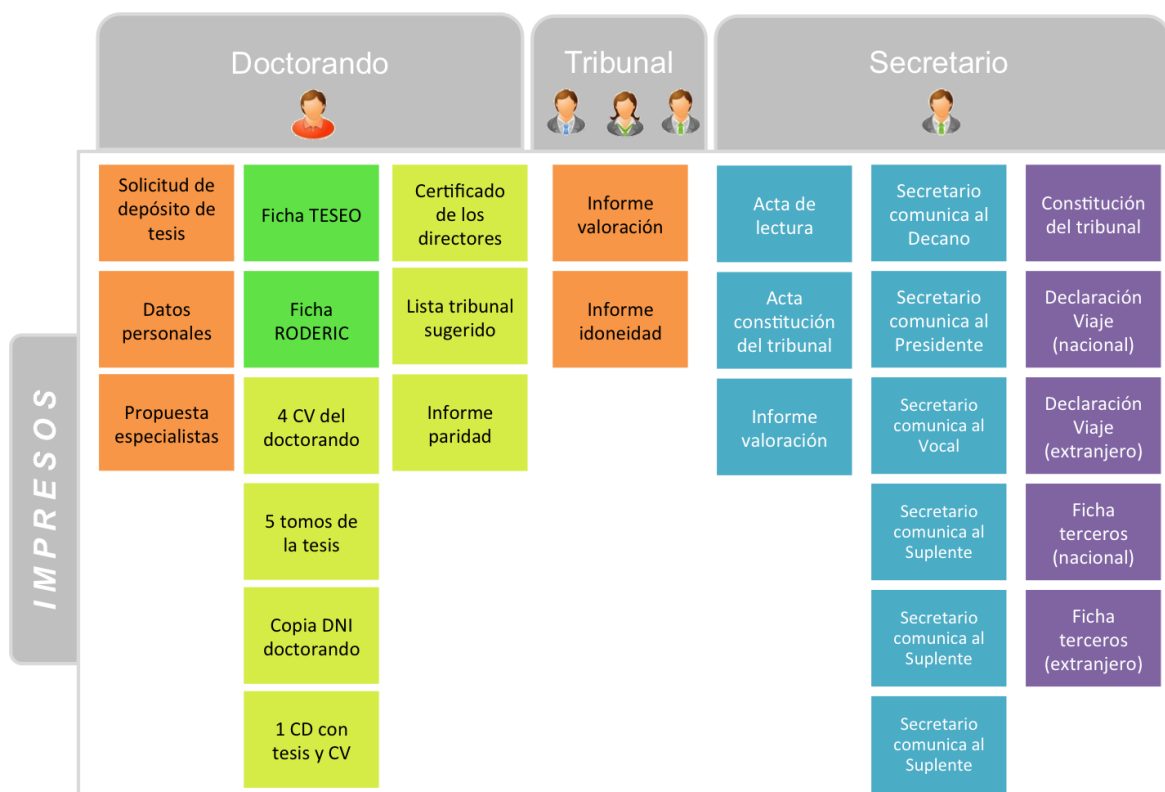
Doctorando

Tribunal

Secretario

IMPRESOS

Solicitud de depósito de tesis

Datos personales

Propuesta especialistas

Ficha TESEO

Ficha RODERIC

4 CV del doctorando

5 tomos de la tesis

Copia DNI doctorando

1 CD con tesis y CV

Certificado de los directores

Lista tribunal sugerido

Informe paridad

Informe valoración

Informe idoneidad

Acta de lectura

Acta constitución del tribunal

Informe valoración

Secretario comunica al Decano

Secretario comunica al Presidente

Secretario comunica al Vocal

Secretario comunica al Suplente

Secretario comunica al Suplente

Secretario comunica al Suplente

Constitución del tribunal

Declaración Viaje (nacional)

Declaración Viaje (extranjero)

Ficha terceros (nacional)

Ficha terceros (extranjero)